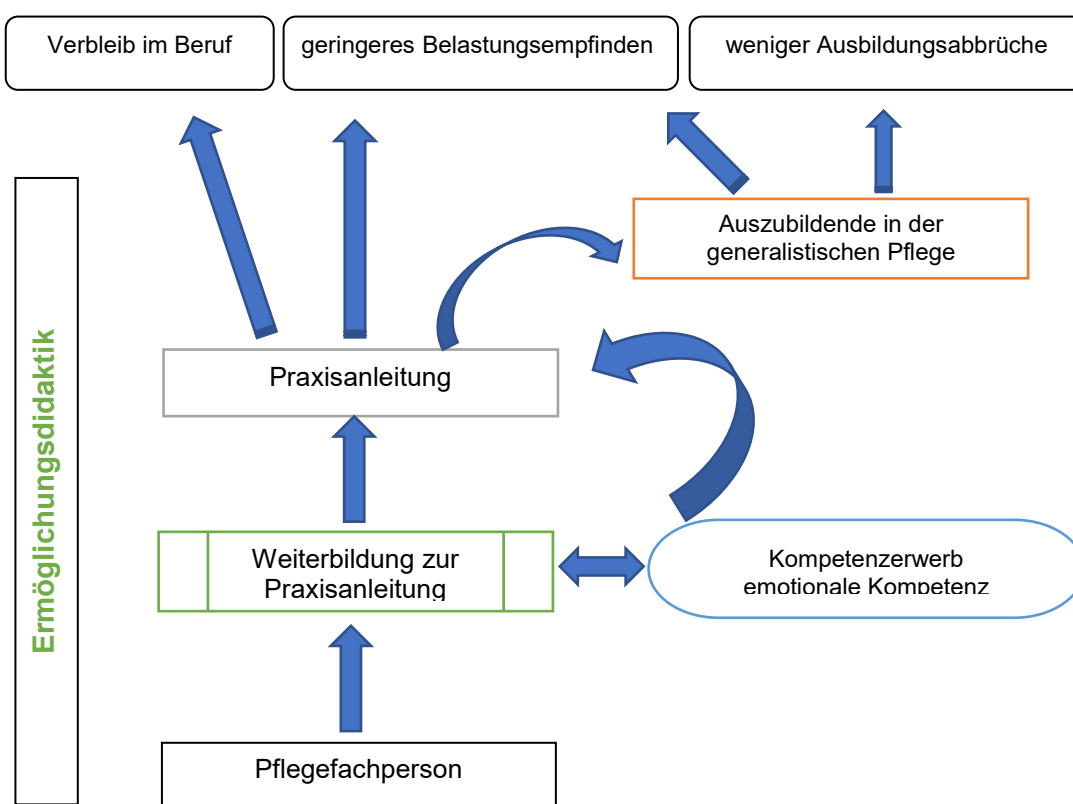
Verbleib im Beruf

geringeres Belastungsempfinden

weniger Ausbildungsabbrüche

Ermöglichungsdidaktik

Auszubildende in der generalistischen Pflege

Praxisanleitung

Weiterbildung zur Praxisanleitung

Kompetenzerwerb emotionale Kompetenz

Pflegefachperson